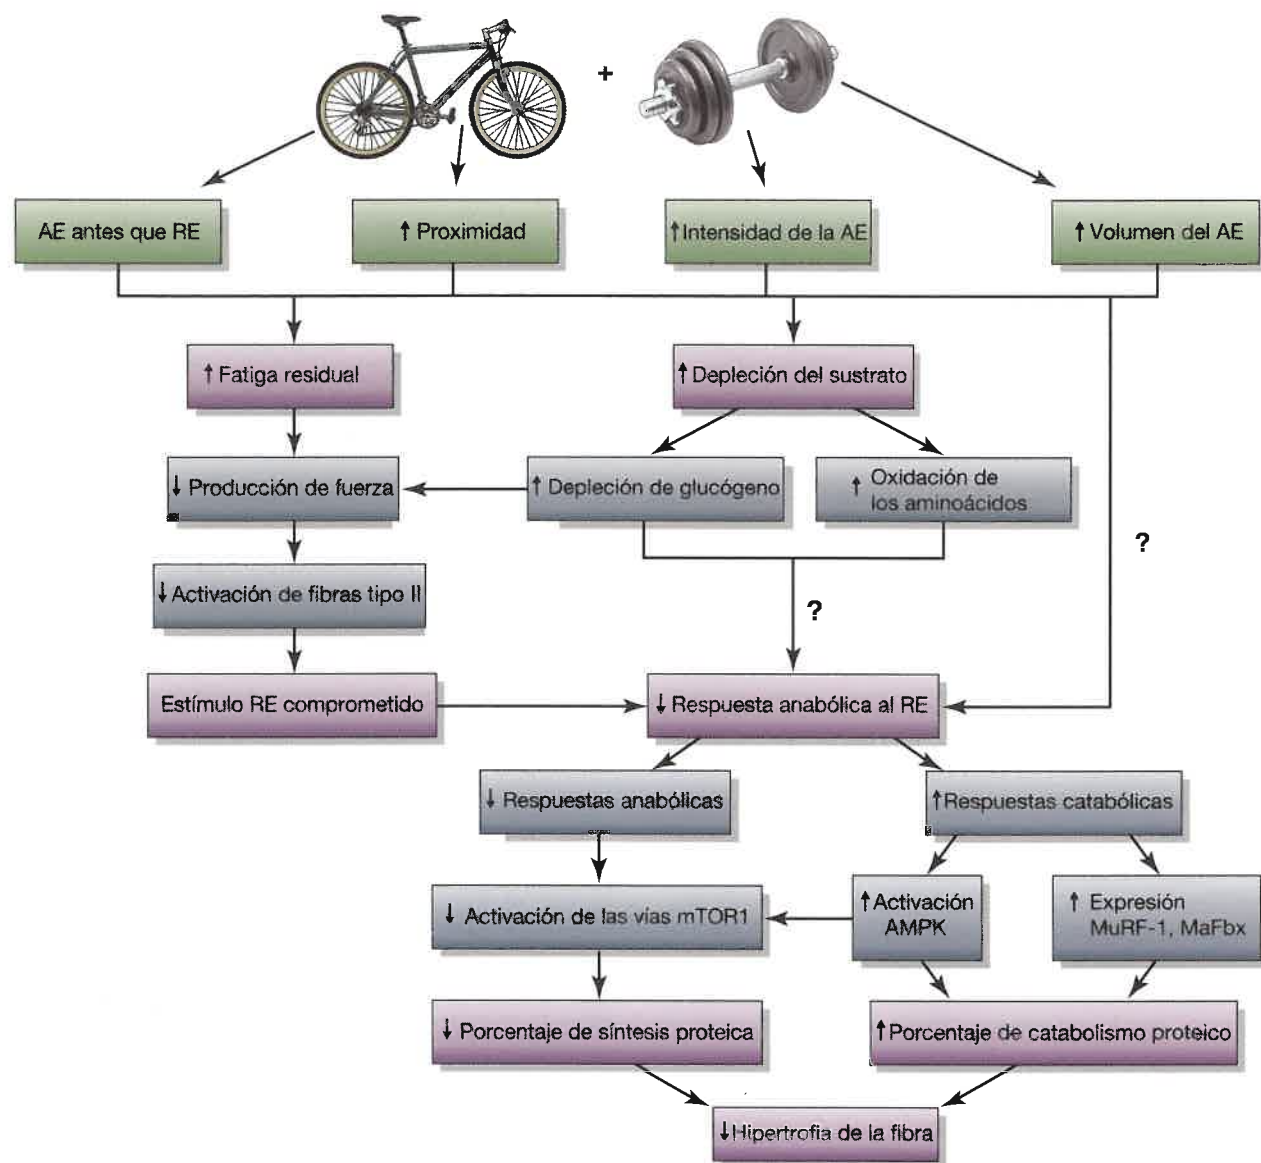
+

AE antes que RE

↑ Proximidad

↑ Intensidad de la AE

↑ Volumen del AE

↑ Fatiga residual

↑ Depleción del sustrato

↓ Producción de fuerza

↑ Depleción de glucógeno

↑ Oxidación de los aminoácidos

?

↓ Activación de fibras tipo II

?

Estímulo RE comprometido

↓ Respuesta anabólica al RE

↓ Respuestas anabólicas

↑ Respuestas catabólicas

↓ Activación de las vías mTOR1

↑ Activación AMPK

↑ Expresión MuRF-1, MaFbx

↓ Porcentaje de síntesis proteica

↑ Porcentaje de catabolismo proteico

↓ Hipertrofia de la fibra